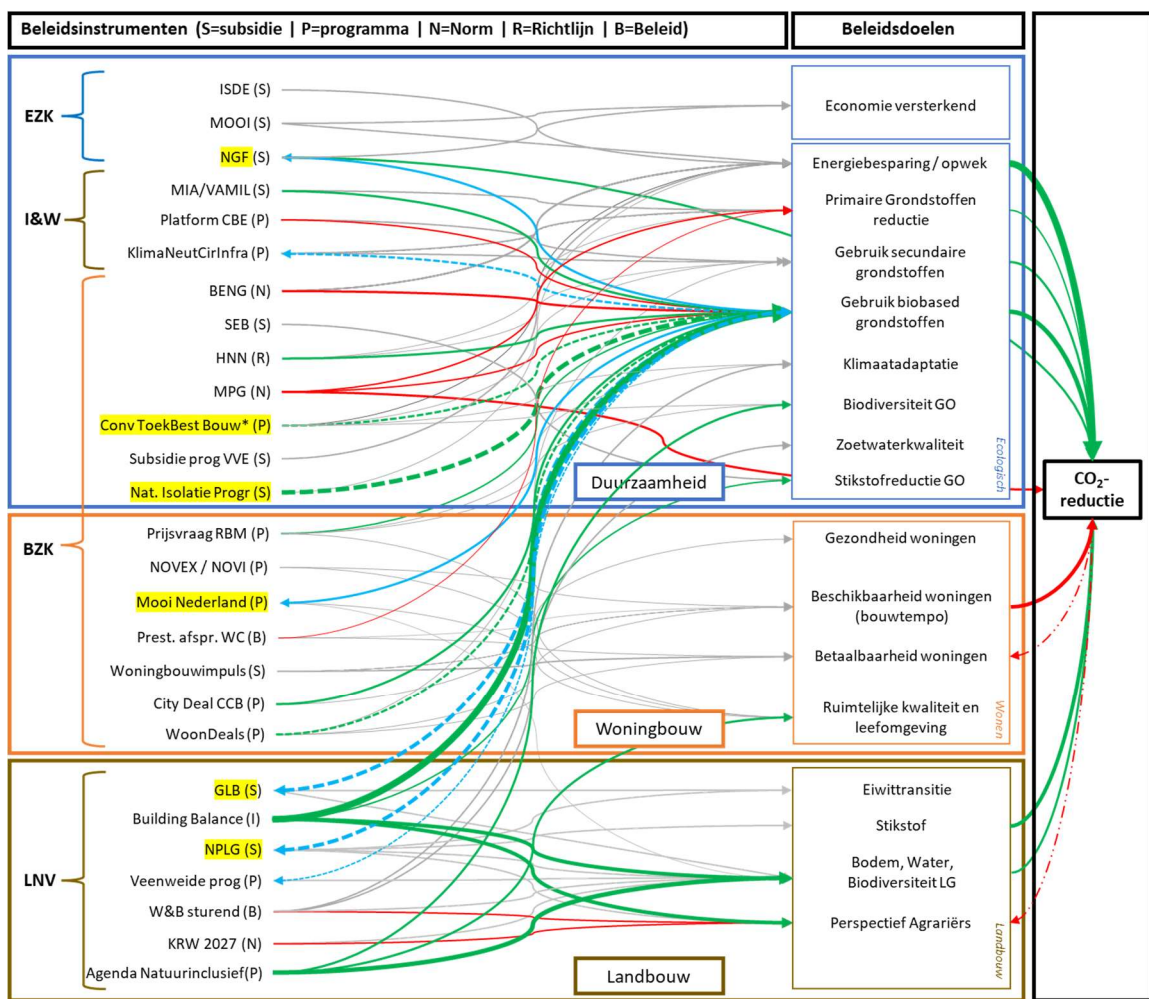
Beleidsinstrumenten (S=subsidie | P=programma | N=Norm | R=Richtlijn | B=Beleid)

Beleidsdoelen

EZK

ISDE (S)
MOOI (S)
NGF (S)

I&W

MIA/VAMIL (S)
Platform CBE (P)
KlimaNeutCirInfra (P)

BENG (N)
SEB (S)
HNN (R)
MPG (N)
Conv ToekBest Bouw* (P)
Subsidie prog VVE (S)
Nat. Isolatie Progr (S)

BZK

Prijsvraag RBM (P)
NOVEX / NOVI (P)
Mooi Nederland (P)
Prest. afspr. WC (B)
Woningbouwimpuls (S)
City Deal CCB (P)
WoonDeals (P)

LNV

GLB (S)
Building Balance (I)
NPLG (S)
Veenweide prog (P)
W&B sturend (B)
KRW 2027 (N)
Agenda Natuurinclusief (P)

Duurzaamheid

Woningbouw

Landbouw

Economie versterkend

Energiebesparing / opwek
Primaire Grondstoffen reductie
Gebruik secundaire grondstoffen
Gebruik biobased grondstoffen
Klimaatadaptie
Biodiversiteit GO
Zoetwaterkwaliteit
Stikstofreductie GO
Ecologisch

Gezondheid woningen
Beschikbaarheid woningen (bouwtempo)
Betaalbaarheid woningen
Ruimtelijke kwaliteit en leefomgeving
Wonen

Eiwittransitie
Stikstof
Bodem, Water, Biodiversiteit LG
Perspectief Agrariërs
Landbouw

$CO_2$-reductie